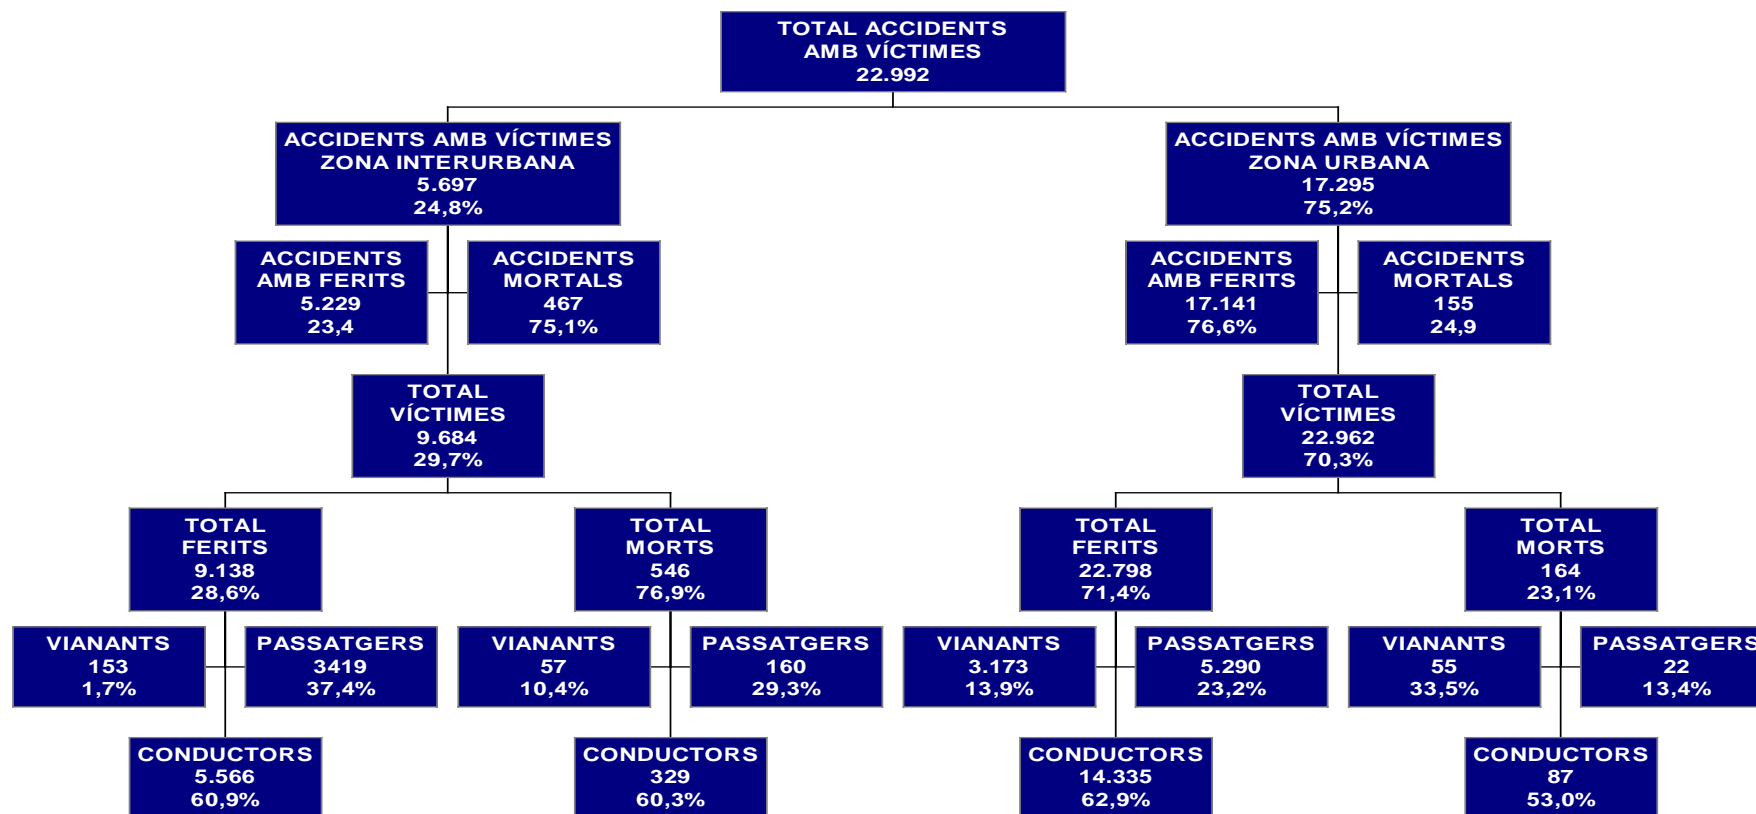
TOTAL ACCIDENTS AMB VÍCTIMES
22.992

ACCIDENTS AMB VÍCTIMES ZONA INTERURBANA
5.697
24,8%

ACCIDENTS AMB FERITS
5.229
23,4

ACCIDENTS MORTALS
467
75,1%

TOTAL VÍCTIMES
9.684
29,7%

TOTAL FERITS
9.138
28,6%

VIANANTS
153
1,7%

PASSATGERS
3419
37,4%

CONDUCTORS
5.566
60,9%

TOTAL MORTS
546
76,9%

VIANANTS
57
10,4%

PASSATGERS
160
29,3%

CONDUCTORS
329
60,3%

ACCIDENTS AMB VÍCTIMES ZONA URBANA
17.295
75,2%

ACCIDENTS AMB FERITS
17.141
76,6%

ACCIDENTS MORTALS
155
24,9

TOTAL VÍCTIMES
22.962
70,3%

TOTAL FERITS
22.798
71,4%

VIANANTS
3.173
13,9%

PASSATGERS
5.290
23,2%

CONDUCTORS
14.335
62,9%

TOTAL MORTS
164
23,1%

VIANANTS
55
33,5%

PASSATGERS
22
13,4%

CONDUCTORS
87
53,0%